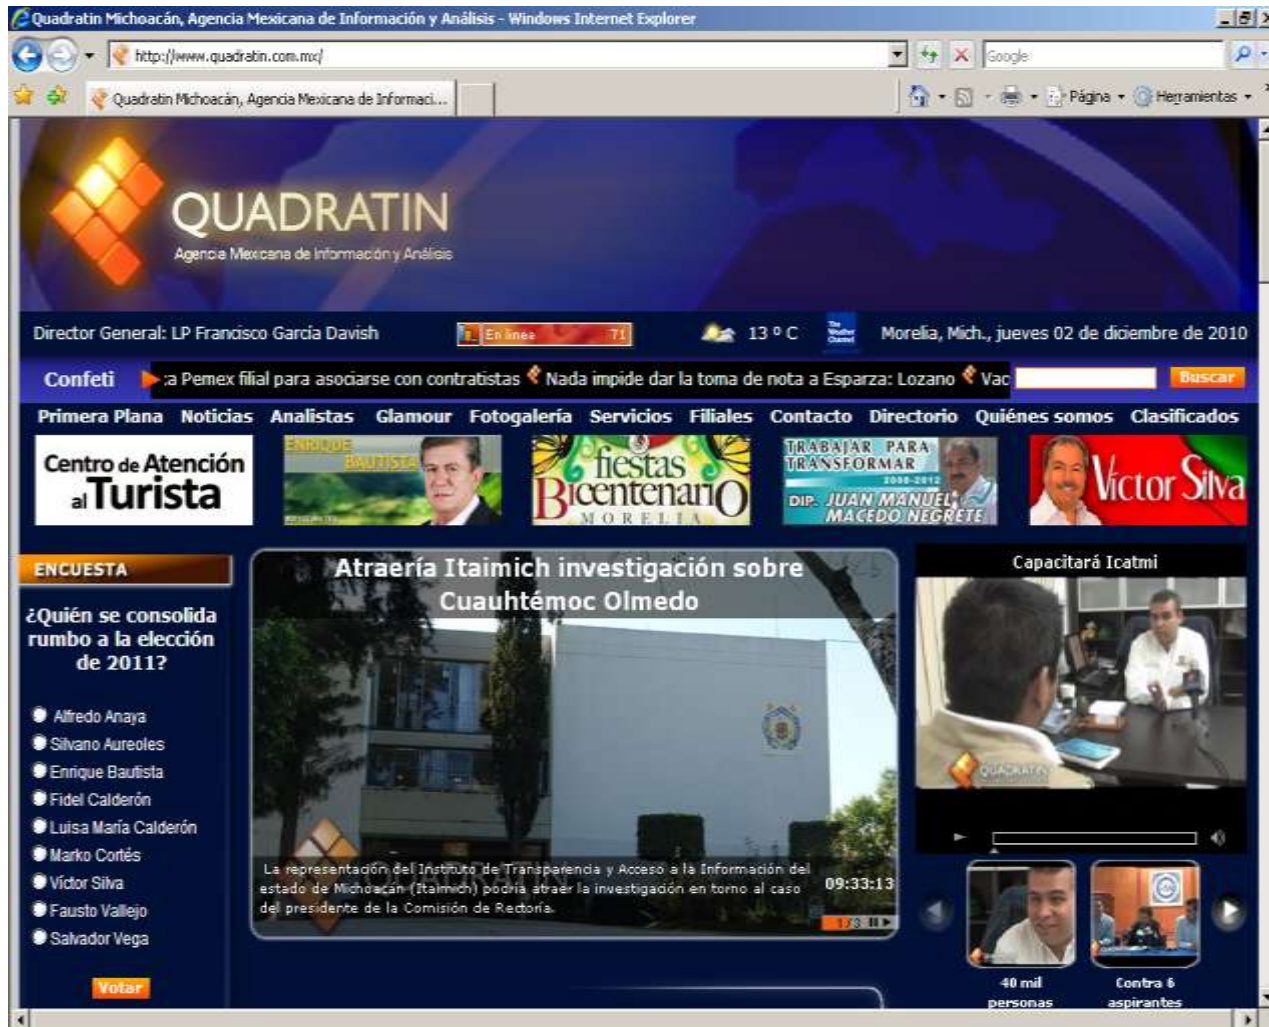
Quadratin Michoacán, Agencia Mexicana de Información y Análisis - Windows Internet Explorer

http://www.quadratin.com.mx/

Google

Quadratin Michoacán, Agencia Mexicana de Informaci...

Página · Herramientas

QUADRATIN
Agencia Mexicana de Información y Análisis

Director General: LP Francisco García Davish

En línea 71

13 º C

Morelia, Mich., jueves 02 de diciembre de 2010

Confeti

:a Pemex filial para asociarse con contratistas Nada impide dar la toma de nota a Esparza: Lozano Vac

Buscar

Primera Plana Noticias Analistas Glamour Fotogalería Servicios Filiales Contacto Directorio Quiénes somos Clasificados

Centro de Atención al Turista

ENRIQUE BAUTISTA

fiestas Bicentenario MORELIA

TRABAJAR PARA TRANSFORMAR 2008-2012 DIP. JUAN MANUEL MACEDO NEGRETE

Víctor Silva

ENCUESTA

¿Quién se consolida rumbo a la elección de 2011?

Alfredo Anaya
Silvano Aureoles
Enrique Bautista
Fidel Calderón
Luisa María Calderón
Marko Cortés
Víctor Silva
Fausto Vallejo
Salvador Vega

Votar

Atraería Itaimich investigación sobre Cuauhtémoc Olmedo

La representación del Instituto de Transparencia y Acceso a la Información del estado de Michoacán (Itaimich) podría atraer la investigación en torno al caso del presidente de la Comisión de Rectoría.

09:33:13

1/3

Capacitará Icatmi

QUADRATIN

40 mil personas

Contra 6 aspirantes